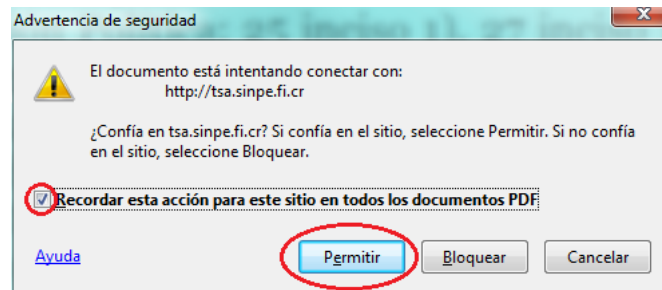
Advertencia de seguridad

El documento está intentando conectar con:
http://tsa.sinpe.fi.cr

¿Confía en tsa.sinpe.fi.cr? Si confía en el sitio, seleccione Permitir. Si no confía en el sitio, seleccione Bloquear.

Recordar esta acción para este sitio en todos los documentos PDF

Ayuda

Permitir

Bloquear

Cancelar